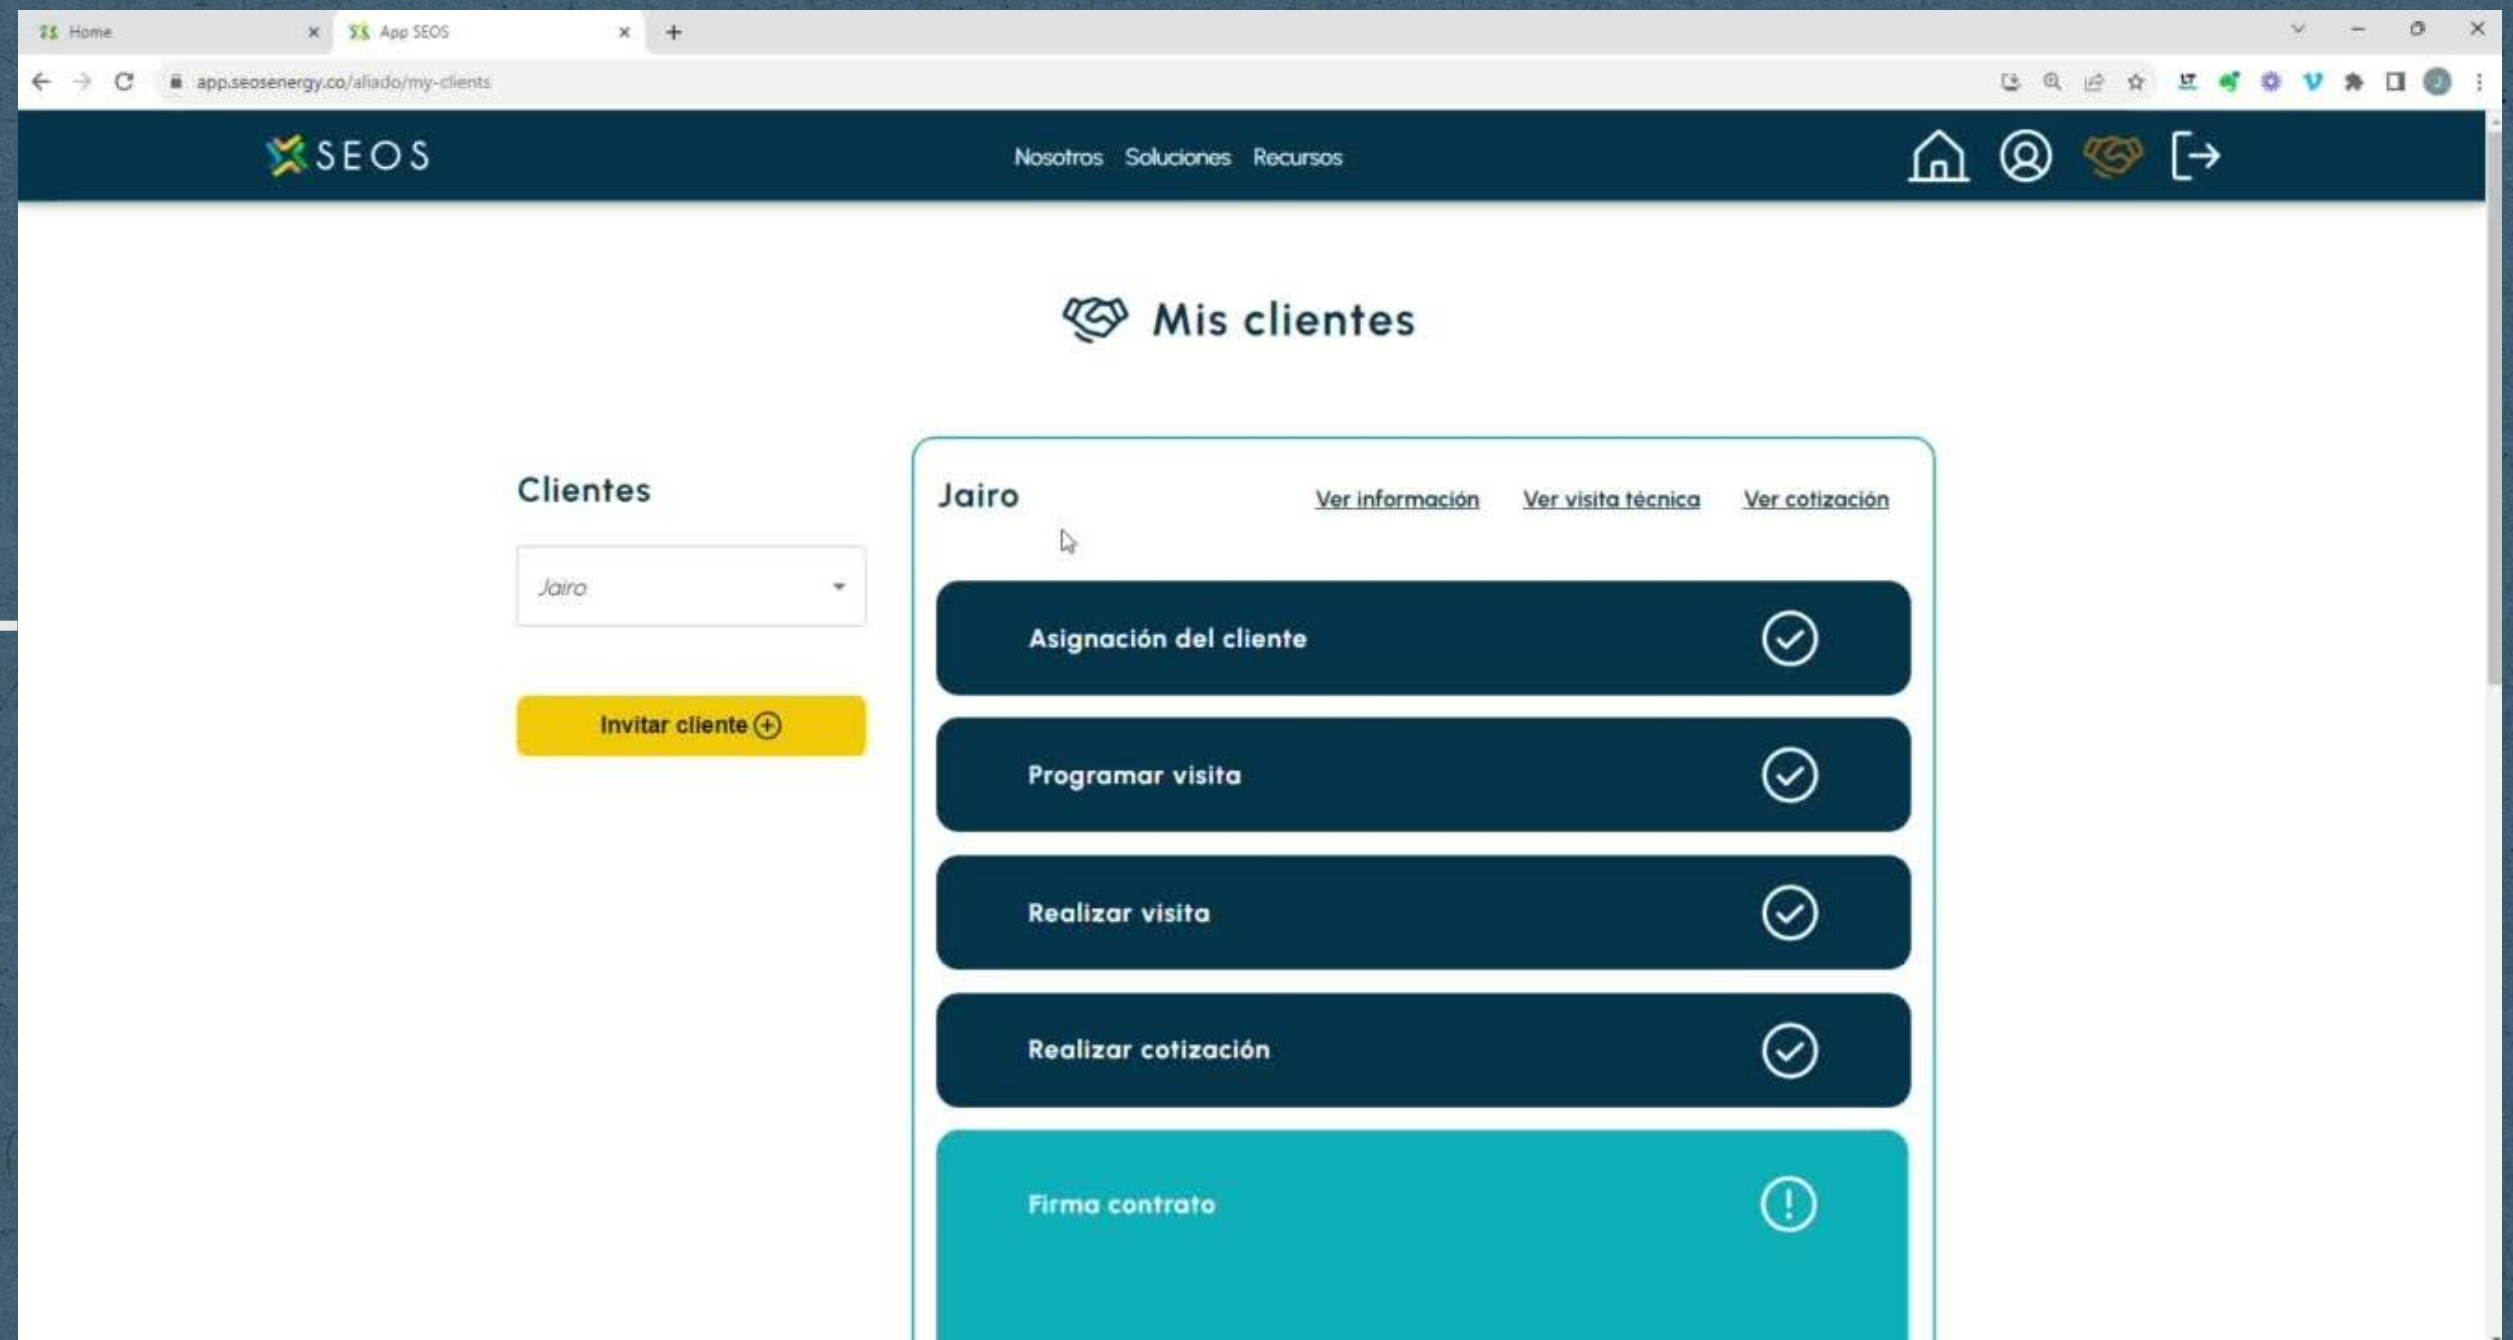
Home
App SEOS
app.seosenergy.co/aliado/my-clients

SEOS
Nosotros Soluciones Recursos

Mis clientes

Clientes

Jairo

Invitar cliente

Jairo
Ver información
Ver visita técnica
Ver cotización

Asignación del cliente

Programar visita

Realizar visita

Realizar cotización

Firma contrato